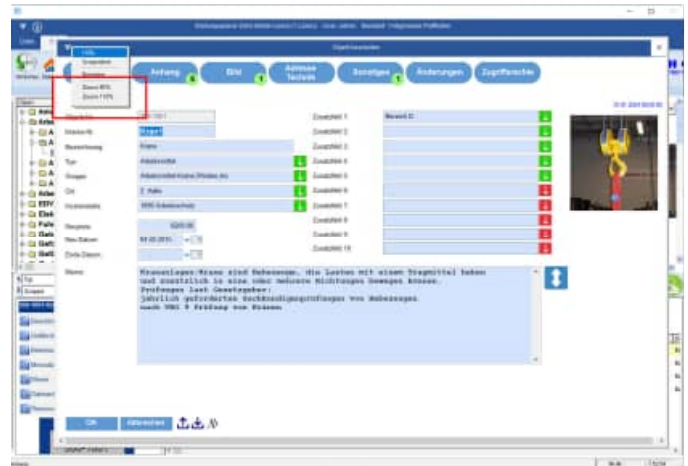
Hilfe
Anhang
Bild
Adresse Technik
Sonstiges
Änderungen
Zugriffsrechte
Zusatzfeld 1
Zusatzfeld 2
Zusatzfeld 3
Zusatzfeld 4
Zusatzfeld 5
Zusatzfeld 6
Zusatzfeld 7
Zusatzfeld 8
Zusatzfeld 9
Zusatzfeld 10
Kran
Typ
Gruppe
Ort
Kranlaufwerke
Bemerkung
Kranausleger-Krane sind Hebezeuge, die Lasten mit einem Tragmittel heben und zusätzlich in eine oder mehrere Richtungen bewegen können.
Prüfungen laut Gesetzgeber:
Jährlich geforderten Sachkundigenprüfungen von Hebezeugen nach DGUV Prüfung von Kranen.
OK
Abbrechen